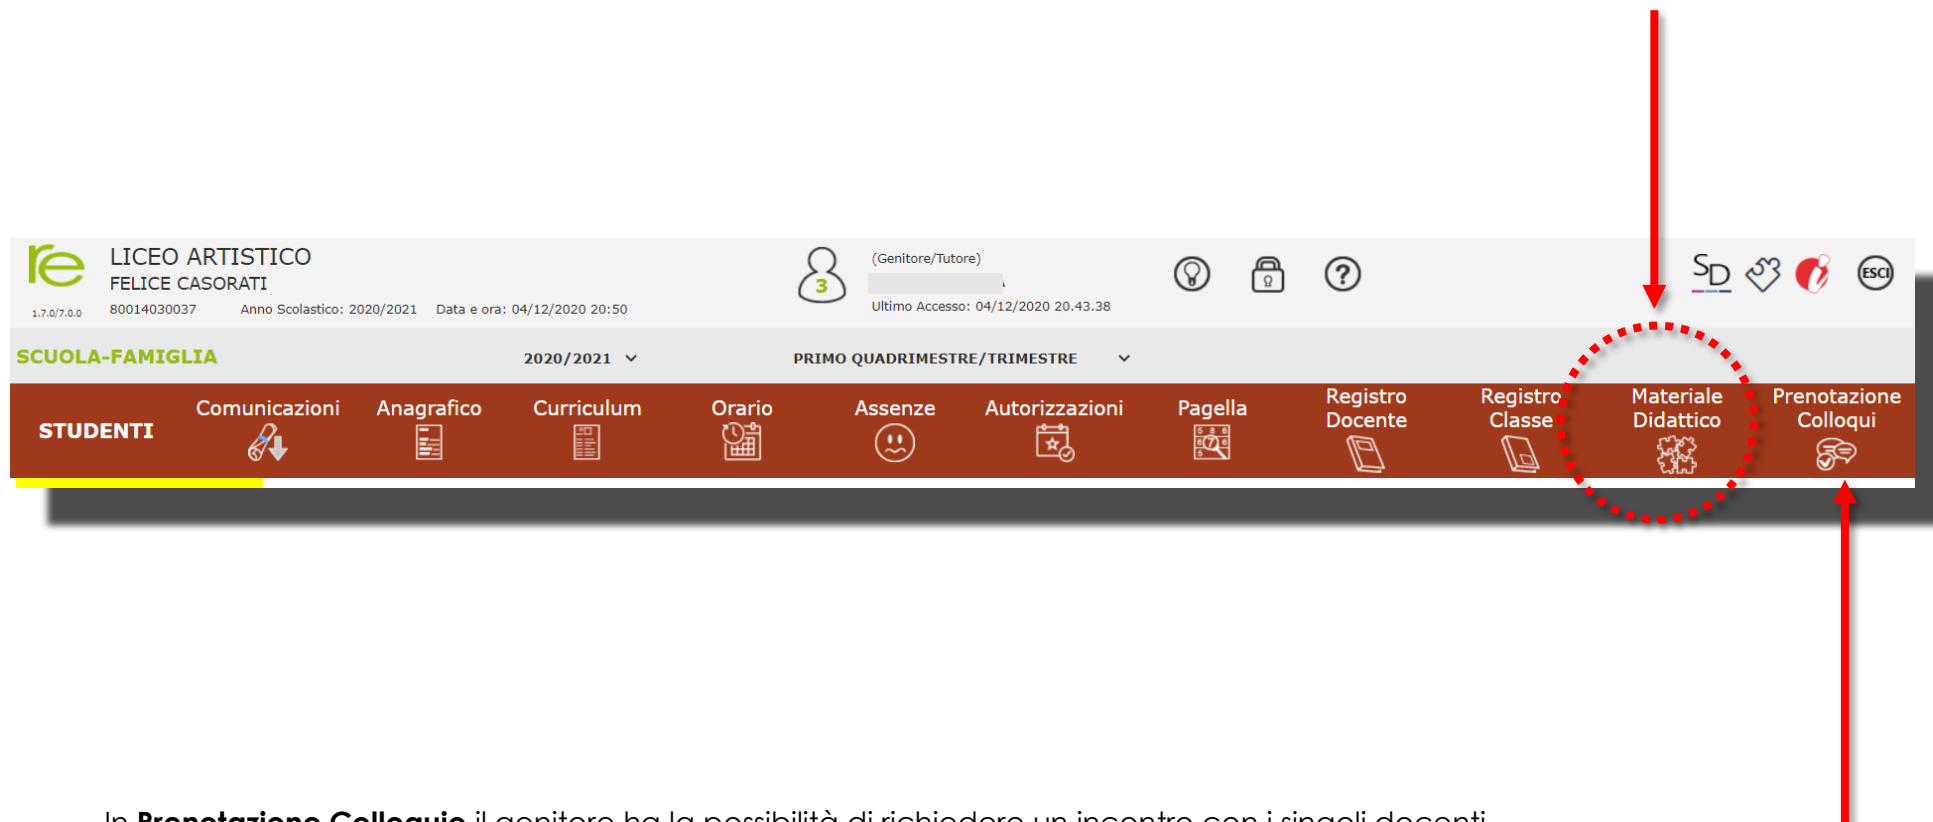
re
1.7.0/7.0.0
LICEO ARTISTICO
FELICE CASORATI
80014030037 Anno Scolastico: 2020/2021 Data e ora: 04/12/2020 20:50

3
(Genitore/Tutore)
Ultimo Accesso: 04/12/2020 20.43.38

SD ESCI

SCUOLA-FAMIGLIA 2020/2021 PRIMO QUADRIMESTRE/TRIMESTRE

STUDENTI Comunicazioni Anagrafico Curriculum Orario Assenze Autorizzazioni Pagella Registro Docente Registro Classe Materiale Didattico Prenotazione Colloqui

In **Prenotazione Colloquio** il genitore ha la possibilità di richiedere un incontro con i singoli docenti